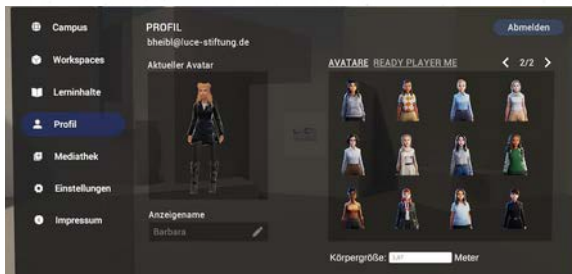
Campus
Workspaces
Lerninhalte
Profil
Mediathek
Einstellungen
Impressum

PROFIL
bheibl@luce-stiftung.de
Abmelden

Aktueller Avatar

AVATARE READY PLAYER ME
2/2

Anzeigename
Barbara

Körpergröße: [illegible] Meter